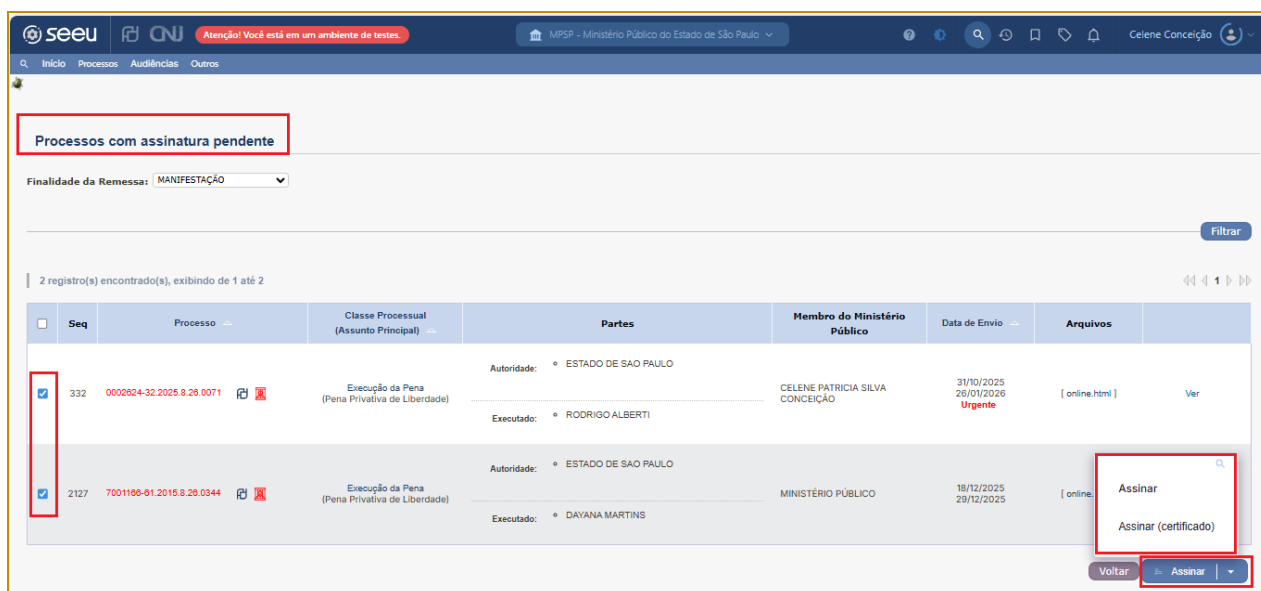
seeu CNJ Atenção! Você está em um ambiente de testes.

MPSP - Ministério Público do Estado de São Paulo

Celene Conceição

Início Processos Audiências Outros

Processos com assinatura pendente

Finalidade da Remessa: MANIFESTAÇÃO

Filtrar

2 registro(s) encontrado(s), exibindo de 1 até 2

1

| | Seq | Processo | Classe Processual (Assunto Principal) | Partes | Membro do Ministério Público | Data de Envio | Arquivos | |
|---|---|---|---|---|---|---|---|---|
| | 332 | 0002624-32.2025.8.26.0071 | Execução da Pena (Pena Privativa de Liberdade) | Autoridade: ESTADO DE SAO PAULO Executado: RODRIGO ALBERTI | CELENE PATRICIA SILVA CONCEIÇÃO | 31/10/2025 26/01/2026 Urgente | [ online.html ] | Ver |
| | 2127 | 7001166-61.2015.8.26.0344 | Execução da Pena (Pena Privativa de Liberdade) | Autoridade: ESTADO DE SAO PAULO Executado: DAYANA MARTINS | MINISTÉRIO PÚBLICO | 18/12/2025 29/12/2025 | [ online. | |

Assinar

Assinar (certificado)

Voltar

Assinar